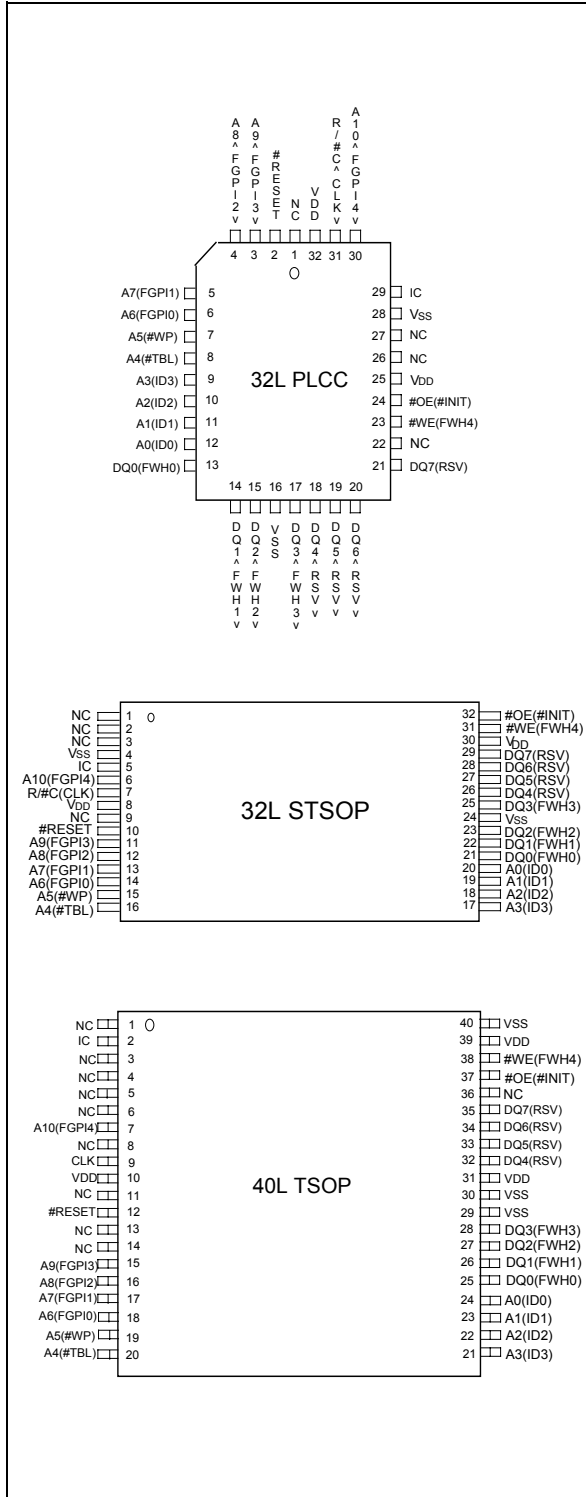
A8^FGPI2v A9^FGPI3v #RESET NC VDD R/#C^CLKv A10^FGPI4v
4 3 2 1 32 31 30

A7(FGPI1) 5
A6(FGPI0) 6
A5(#WP) 7
A4(#TBL) 8
A3(ID3) 9
A2(ID2) 10
A1(ID1) 11
A0(ID0) 12
DQ0(FWH0) 13

29 IC
28 VSS
27 NC
26 NC
25 VDD
24 #OE(#INIT)
23 #WE(FWH4)
22 NC
21 DQ7(RSV)

32L PLCC

14 15 16 17 18 19 20
DQ1^FWH1v DQ2^FWH2v VSS DQ3^FWH3v DQ4^RSVv DQ5^RSVv DQ6^RSVv

NC 1
NC 2
NC 3
VSS 4
IC 5
A10(FGPI4) 6
R/#C(CLK) 7
VDD 8
NC 9
#RESET 10
A9(FGPI3) 11
A8(FGPI2) 12
A7(FGPI1) 13
A6(FGPI0) 14
A5(#WP) 15
A4(#TBL) 16

32L STSOP

32 #OE(#INIT)
31 #WE(FWH4)
30 VDD
29 DQ7(RSV)
28 DQ6(RSV)
27 DQ5(RSV)
26 DQ4(RSV)
25 DQ3(FWH3)
24 VSS
23 DQ2(FWH2)
22 DQ1(FWH1)
21 DQ0(FWH0)
20 A0(ID0)
19 A1(ID1)
18 A2(ID2)
17 A3(ID3)

NC 1
IC 2
NC 3
NC 4
NC 5
NC 6
A10(FGPI4) 7
NC 8
CLK 9
VDD 10
NC 11
#RESET 12
NC 13
NC 14
A9(FGPI3) 15
A8(FGPI2) 16
A7(FGPI1) 17
A6(FGPI0) 18
A5(#WP) 19
A4(#TBL) 20

40L TSOP

40 VSS
39 VDD
38 #WE(FWH4)
37 #OE(#INIT)
36 NC
35 DQ7(RSV)
34 DQ6(RSV)
33 DQ5(RSV)
32 DQ4(RSV)
31 VDD
30 VSS
29 VSS
28 DQ3(FWH3)
27 DQ2(FWH2)
26 DQ1(FWH1)
25 DQ0(FWH0)
24 A0(ID0)
23 A1(ID1)
22 A2(ID2)
21 A3(ID3)